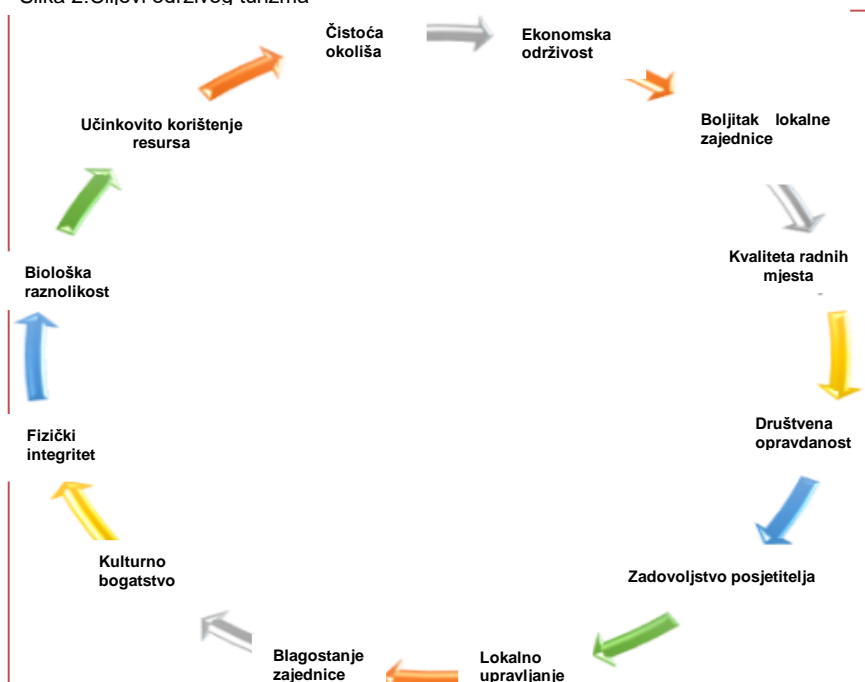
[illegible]

Čistoća okoliša

Ekonomska održivost

Boljitak lokalne zajednice

Kvaliteta radnih mjesta

Društvena opravdanost

Zadovoljstvo posjetitelja

Lokalno upravljanje

Blagostanje zajednice

Kulturno bogatstvo

Fizički integritet

Biološka raznolikost

Učinkovito korištenje resursa